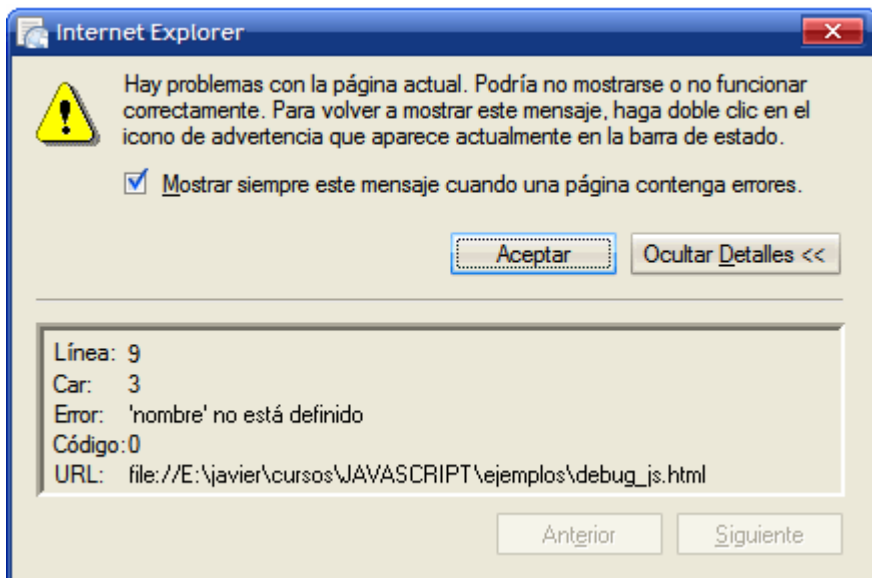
Internet Explorer

Hay problemas con la página actual. Podría no mostrarse o no funcionar correctamente. Para volver a mostrar este mensaje, haga doble clic en el icono de advertencia que aparece actualmente en la barra de estado.

Mostrar siempre este mensaje cuando una página contenga errores.

Aceptar

Ocultar Detalles <<

Línea: 9
Car: 3
Error: 'nombre' no está definido
Código: 0
URL: file://E:\javier\cursos\JAVASCRIPT\ejemplos\debug_js.html

Anterior

Siguiente